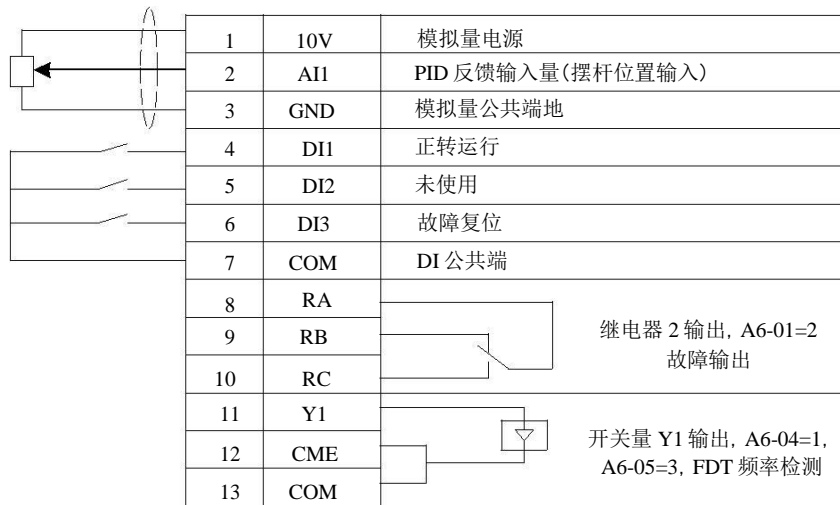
| 1 | 10V | 模拟量电源 |
|---|---|---|
| 2 | AI1 | PID 反馈输入量(摆杆位置输入) |
| 3 | GND | 模拟量公共端地 |
| 4 | DI1 | 正转运行 |
| 5 | DI2 | 未使用 |
| 6 | DI3 | 故障复位 |
| 7 | COM | DI 公共端 |
| 8 | RA | |
| 9 | RB | |
| 10 | RC | |
| 11 | Y1 | |
| 12 | CME | |
| 13 | COM | |

继电器 2 输出，A6-01=2
故障输出

开关量 Y1 输出，A6-04=1，A6-05=3，FDT 频率检测